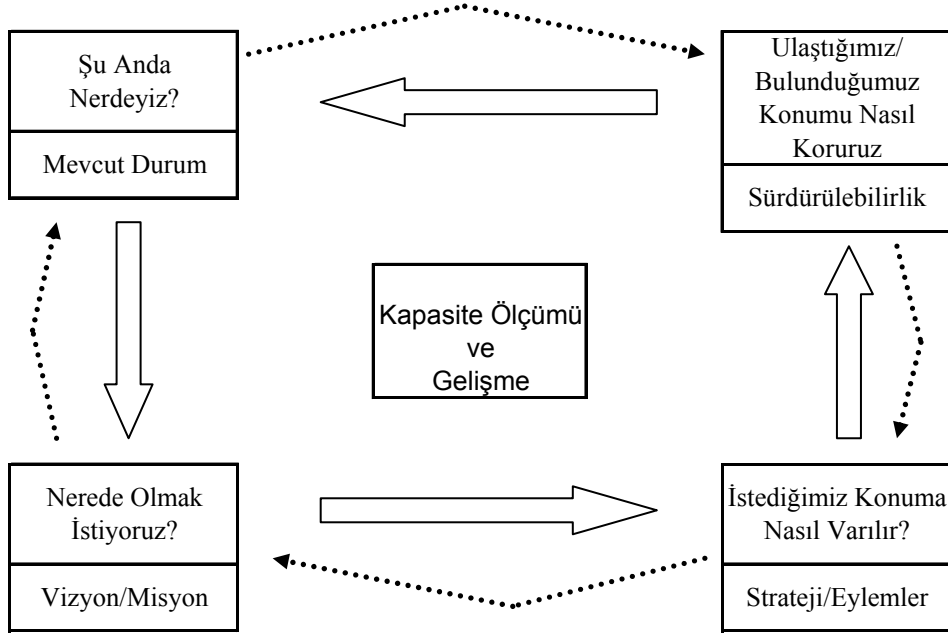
Şu Anda Nerdeyiz?

Mevcut Durum

Ulaştığımız/ Bulunduğumuz Konumu Nasıl Koruruz

Sürdürülebilirlik

Kapasite Ölçümü ve Gelişme

Nerede Olmak İstiyoruz?

Vizyon/Misyon

İstediğimiz Konuma Nasıl Varılır?

Strateji/Eylemler